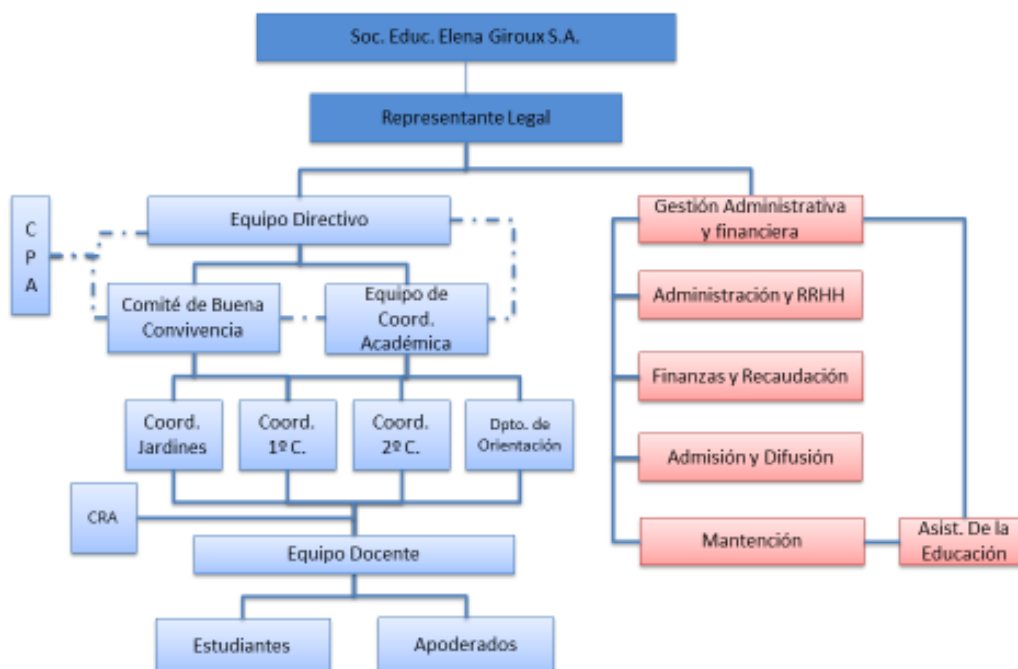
Soc. Educ. Elena Giroux S.A.

Representante Legal

C P A

Equipo Directivo

Comité de Buena Convivencia

Equipo de Coord. Académica

Coord. Jardines

Coord. 1º C.

Coord. 2º C.

Dpto. de Orientación

CRA

Equipo Docente

Estudiantes

Apoderados

Gestión Administrativa y financiera

Administración y RRHH

Finanzas y Recaudación

Admisión y Difusión

Mantención

Asist. De la Educación